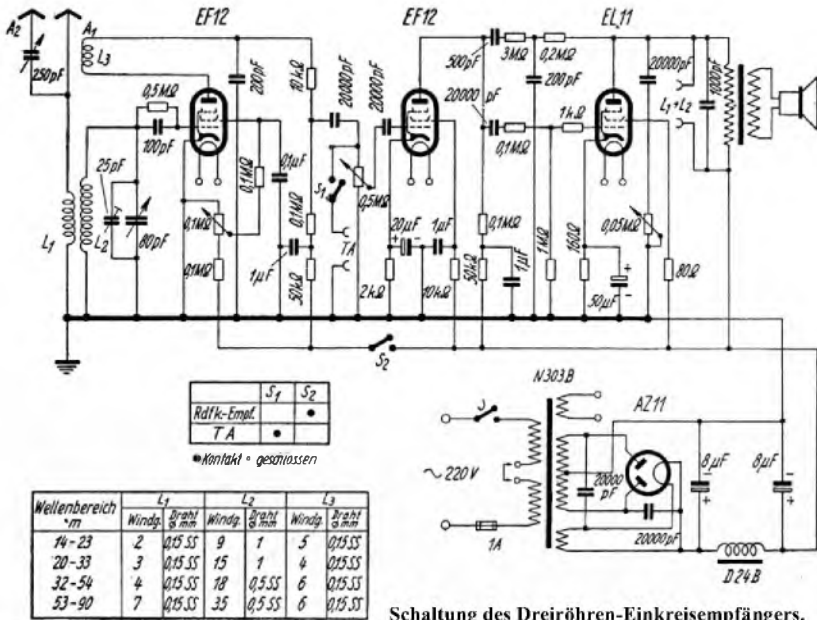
$A_2$ 250pF $A_1$ $L_3$ EF12 EF12 EL11

0,5MΩ 100pF 200pF 10kΩ 20000pF 20000pF 500pF 3MΩ 0,2MΩ 200pF 20000pF 5000pF $L_1+L_2$

$L_1$ $L_2$ 25pF 80pF 0,1MΩ 0,1MΩ 0,1MΩ 0,1µF 0,1MΩ 1µF 50kΩ $S_1$ 0,5MΩ TA 20µF 1µF 2kΩ 10kΩ 20000 pF 0,1MΩ 0,1MΩ 50kΩ 1µF 1MΩ 1kΩ 160Ω 0,05MΩ 50µF 80Ω

$S_2$

| | $S_1$ | $S_2$ |
|---|---|---|
| Rdfk.-Empf. | | • |
| TA | • | |

•Kontakt = geschlossen

N303B AZ11 ~220V 1A 20000 pF 20000pF 8µF 8µF D24B

| Wellenbereich m | $L_1$ Windg. | $L_1$ Draht Ø mm | $L_2$ Windg. | $L_2$ Draht Ø mm | $L_3$ Windg. | $L_3$ Draht Ø mm |
|---|---|---|---|---|---|---|
| 14-23 | 2 | 0,15 SS | 9 | 1 | 5 | 0,15 SS |
| 20-33 | 3 | 0,15 SS | 15 | 1 | 4 | 0,15 SS |
| 32-54 | 4 | 0,15 SS | 18 | 0,5 SS | 6 | 0,15 SS |
| 53-90 | 7 | 0,15 SS | 35 | 0,5 SS | 6 | 0,15 SS |

Schaltung des Dreiröhren-Einkreisempfängers.